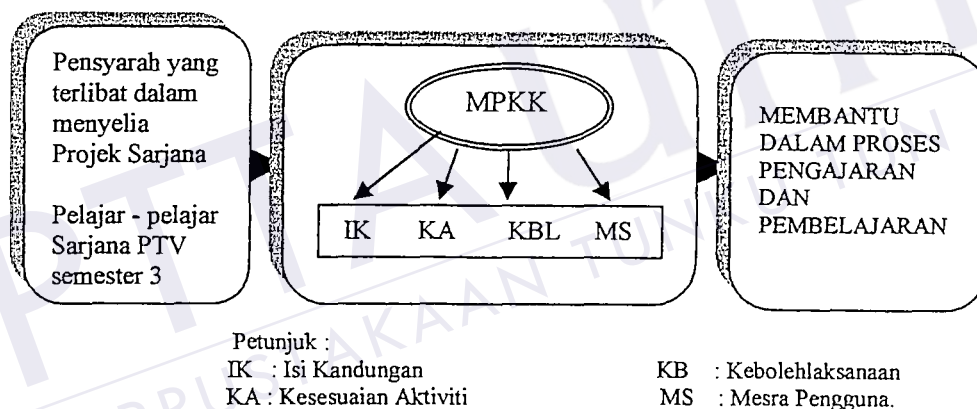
Pensyarah yang terlibat dalam menyelia Projek Sarjana

Pelajar - pelajar Sarjana PTV semester 3

MPKK

IK KA KBL MS

MEMBANTU DALAM PROSES PENGAJARAN DAN PEMBELAJARAN

Petunjuk :
IK : Isi Kandungan
KA : Kesesuaian Aktiviti
KB : Kebolehlaksanaan
MS : Mesra Pengguna.

PTTA UTHM
PERPUSTAKAAN TUNKU TUN AMINAH